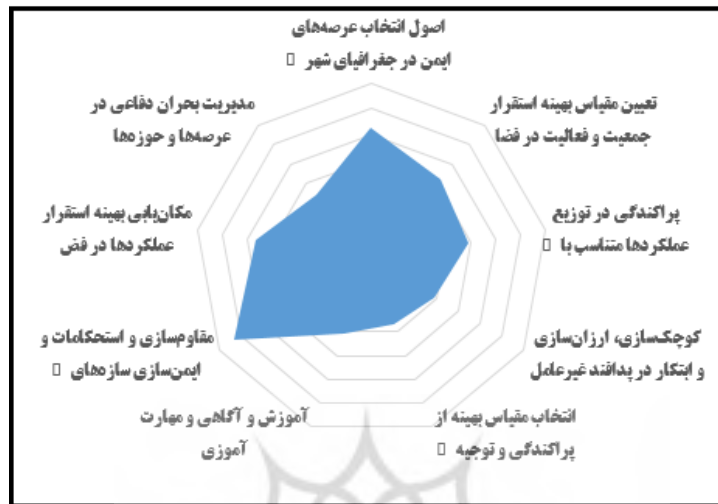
اصول انتخاب عرصه‌های ایمن در جغرافیای شهر □

تعیین مقیاس بهینه استقرار جمعیت و فعالیت در فضا

پراکندگی در توزیع عملکردها متناسب با □

کوچک‌سازی، ارزان‌سازی و ابتکار در پدافند غیرعامل

انتخاب مقیاس بهینه از پراکندگی و توجیه □

آموزش و آگاهی و مهارت آموزی

مقاوم‌سازی و استحکامات و ایمن‌سازی سازه‌های □

مکان‌یابی بهینه استقرار عملکردها در فض

مدیریت بحران دفاعی در عرصه‌ها و حوزه‌ها